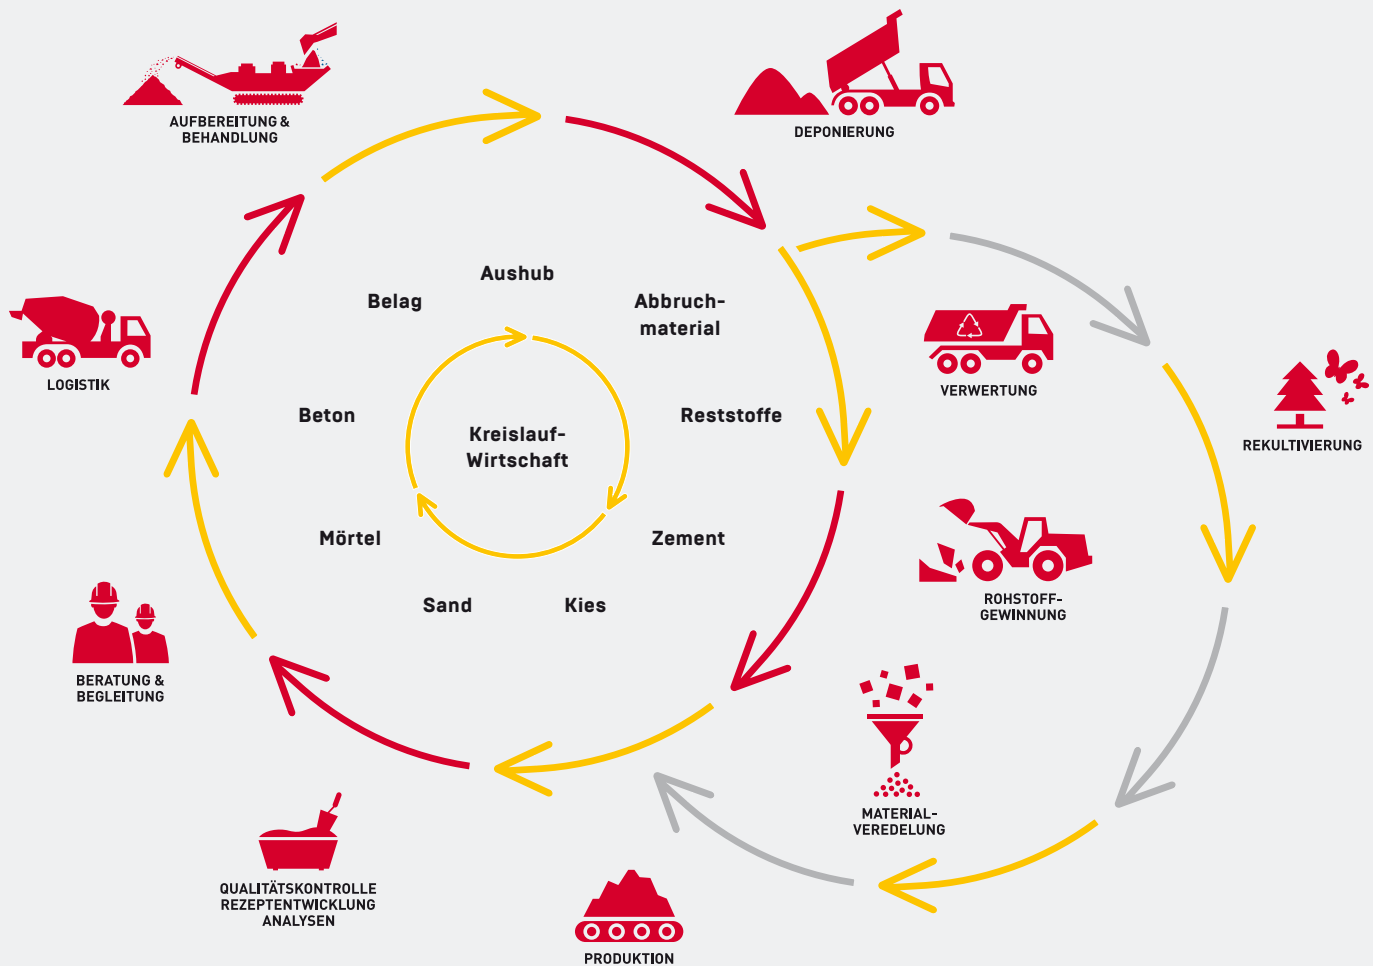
AUFBEREITUNG & BEHANDLUNG

DEPONIERUNG

LOGISTIK

Belag

Aushub

Abbruchmaterial

VERWERTUNG

REKULTIVIERUNG

Beton

Kreislauf-Wirtschaft

Reststoffe

Mörtel

Zement

ROHSTOFF-GEWINNUNG

Sand

Kies

BERATUNG & BEGLEITUNG

MATERIAL-VEREDELUNG

QUALITÄTSKONTROLLE REZEPTENTWICKLUNG ANALYSEN

PRODUKTION